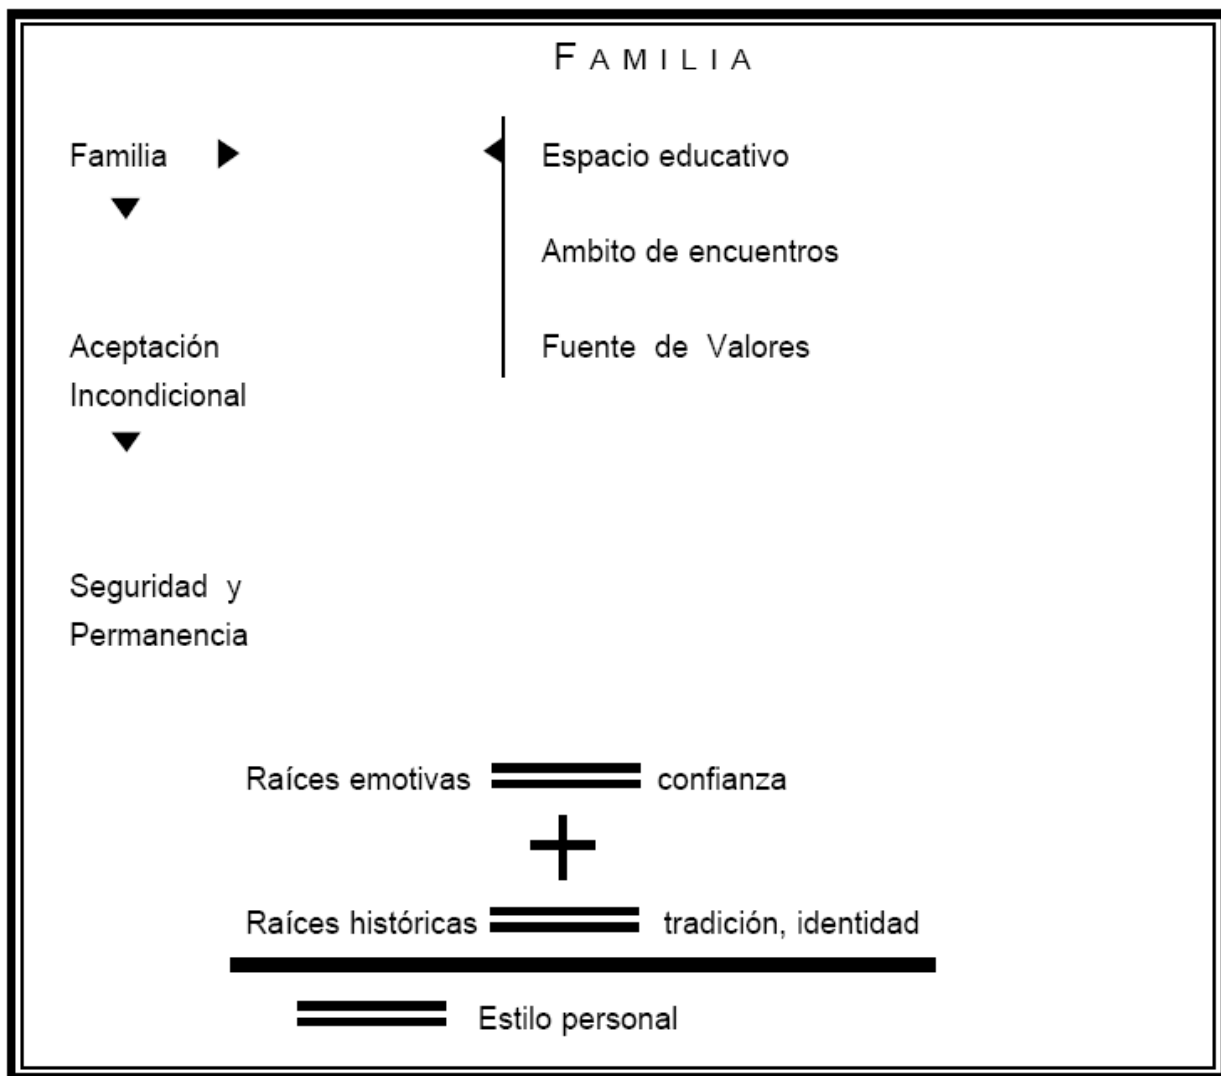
FAMILIA

Familia

Espacio educativo

Ambito de encuentros

Fuente de Valores

Aceptación Incondicional

Seguridad y Permanencia

Raíces emotivas $=$ confianza

$+$

Raíces históricas $=$ tradición, identidad

$=$ Estilo personal